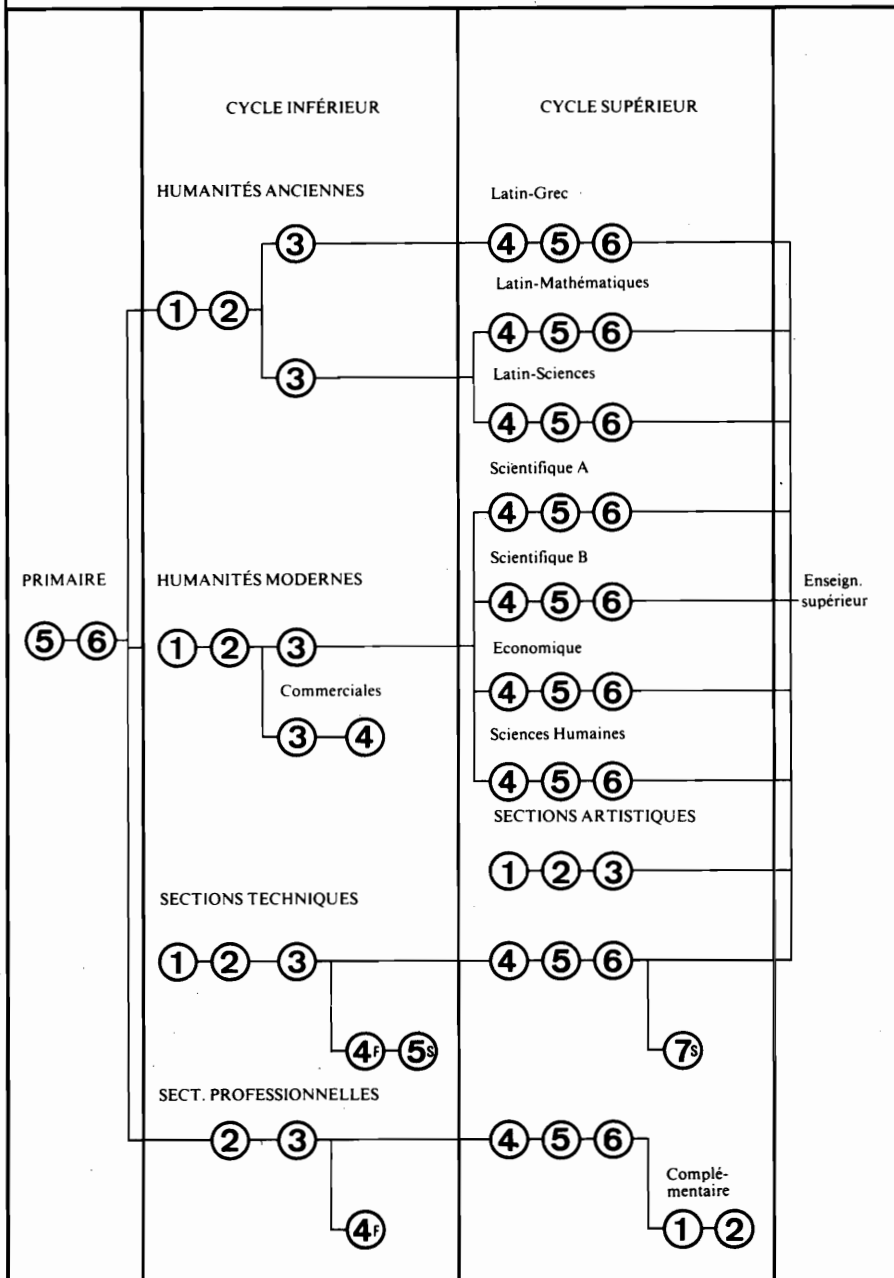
CYCLE INFÉRIEUR

CYCLE SUPÉRIEUR

HUMANITÉS ANCIENNES

Latin-Grec

3

4 5 6

Latin-Mathématiques

1 2

4 5 6

3

Latin-Sciences

4 5 6

Scientifique A

4 5 6

Scientifique B

PRIMAIRE

HUMANITÉS MODERNES

4 5 6

Enseign. supérieur

5 6

1 2 3

Economique

Commerciales

4 5 6

3 4

Sciences Humaines

4 5 6

SECTIONS ARTISTIQUES

1 2 3

SECTIONS TECHNIQUES

1 2 3

4 5 6

4F 5S

7S

SECT. PROFESSIONNELLES

2 3

4 5 6

Complémentaire

4F

1 2